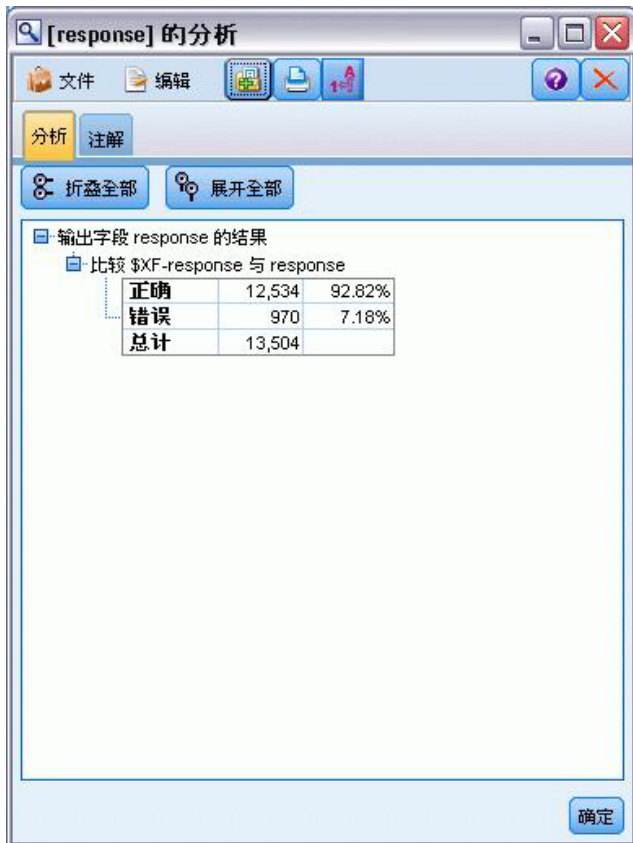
[response] 的分析

文件 编辑

分析 注解

折叠全部 展开全部

输出字段 response 的结果

比较 $XF-response 与 response

| 正确 | 12,534 | 92.82% |
|---|---|---|
| 错误 | 970 | 7.18% |
| 总计 | 13,504 | |

确定